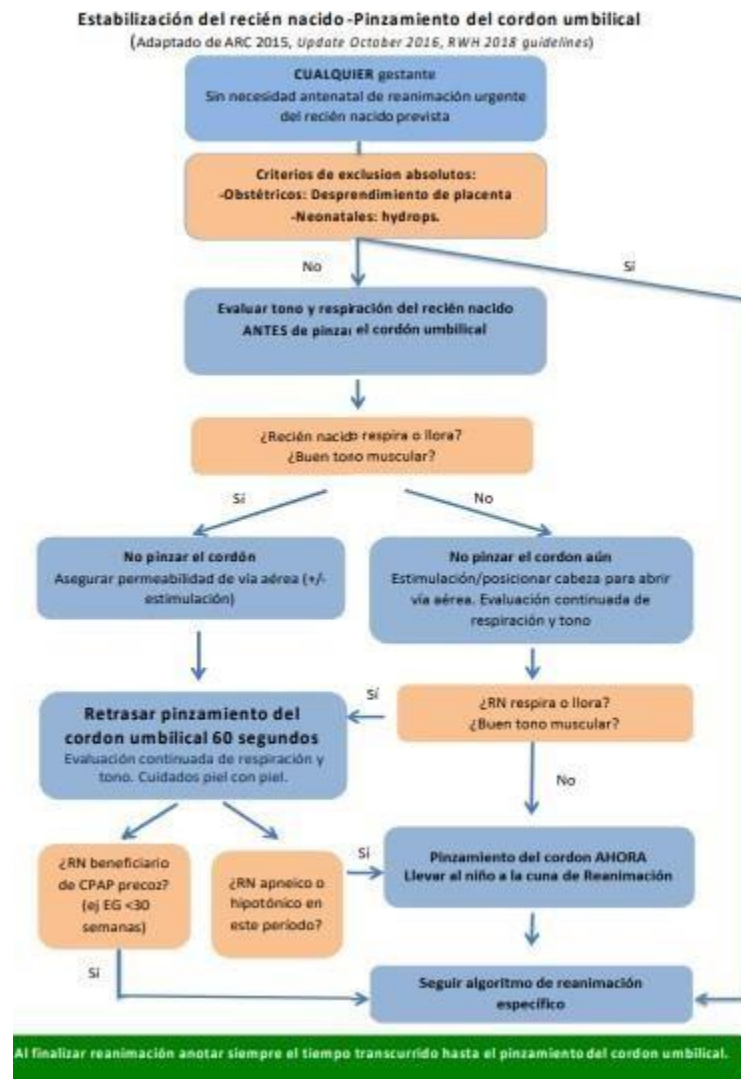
Estabilización del recién nacido -Pinzamiento del cordon umbilical

(Adaptado de ARC 2015, Update October 2016, RWH 2018 guidelines)

CUALQUIER gestante
Sin necesidad antenatal de reanimación urgente del recién nacido prevista

Criterios de exclusion absolutos:
-Obstétricos: Desprendimiento de placenta
-Neonatales: hydrops.

No

Sí

Evaluar tono y respiración del recién nacido ANTES de pinzar el cordón umbilical

¿Recién nacido respira o llora?
¿Buen tono muscular?

Sí

No

No pinzar el cordón
Asegurar permeabilidad de vía aérea (+/- estimulación)

No pinzar el cordon aún
Estimulación/posicionar cabeza para abrir vía aérea. Evaluación continuada de respiración y tono

Sí

Retrasar pinzamiento del cordon umbilical 60 segundos
Evaluación continuada de respiración y tono. Cuidados piel con piel.

¿RN respira o llora?
¿Buen tono muscular?

No

¿RN beneficiario de CPAP precoz? (ej EG <30 semanas)

¿RN apneico o hipotónico en este periodo?

Sí

Pinzamiento del cordon AHORA
Llevar al niño a la cuna de Reanimación

Sí

Seguir algoritmo de reanimación específico

Al finalizar reanimación anotar siempre el tiempo transcurrido hasta el pinzamiento del cordon umbilical.